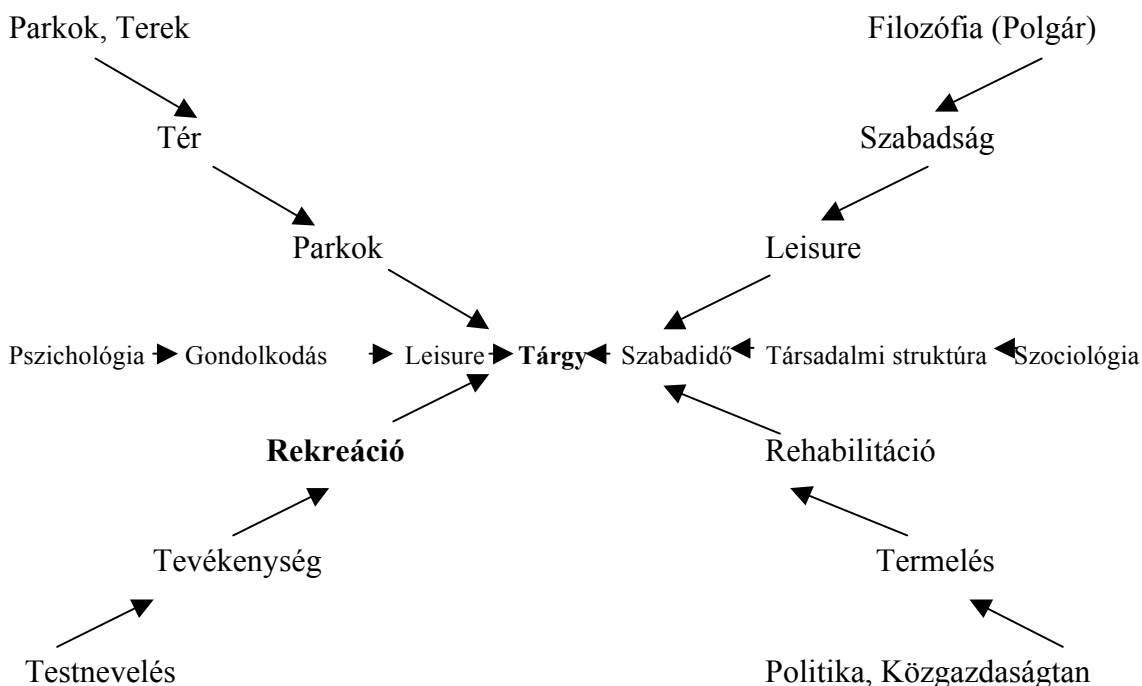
Parkok, Terek

Filozófia (Polgár)

Tér

Szabadság

Parkok

Leisure

Pszichológia Gondolkodás Leisure **Tárgy** Szabadidő Társadalmi struktúra Szociológia

**Rekreáció**

Rehabilitáció

Tevékenység

Termelés

Testnevelés

Politika, Közgazdaságtan